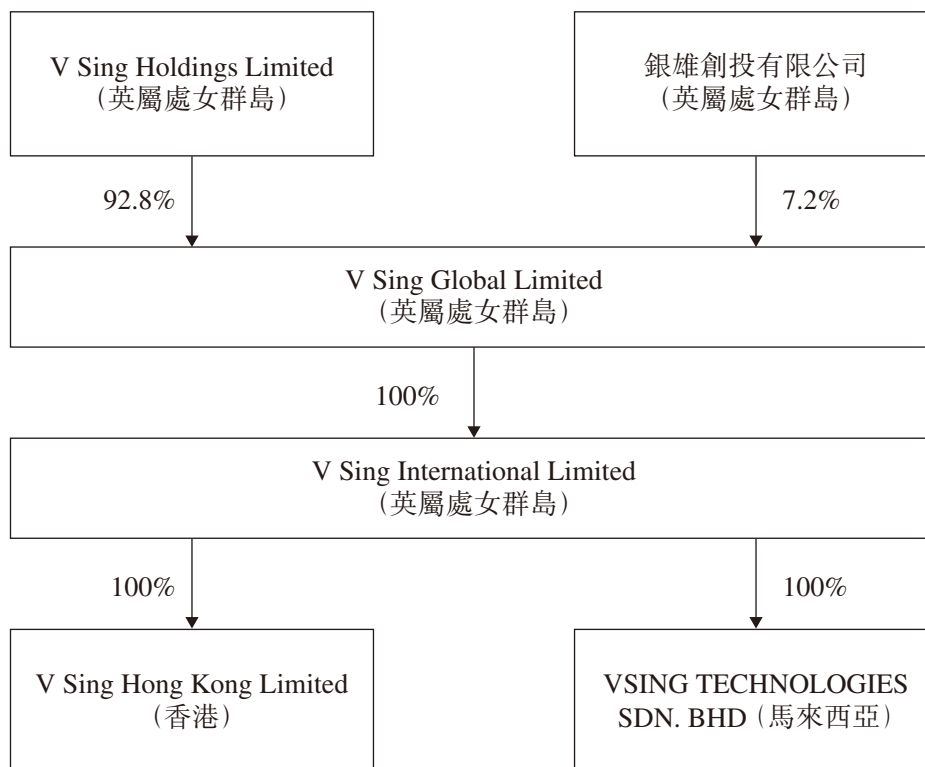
V Sing Holdings Limited
(英屬處女群島)

銀雄創投有限公司
(英屬處女群島)

92.8%

7.2%

V Sing Global Limited
(英屬處女群島)

100%

V Sing International Limited
(英屬處女群島)

100%

100%

V Sing Hong Kong Limited
(香港)

VSING TECHNOLOGIES SDN. BHD (馬來西亞)